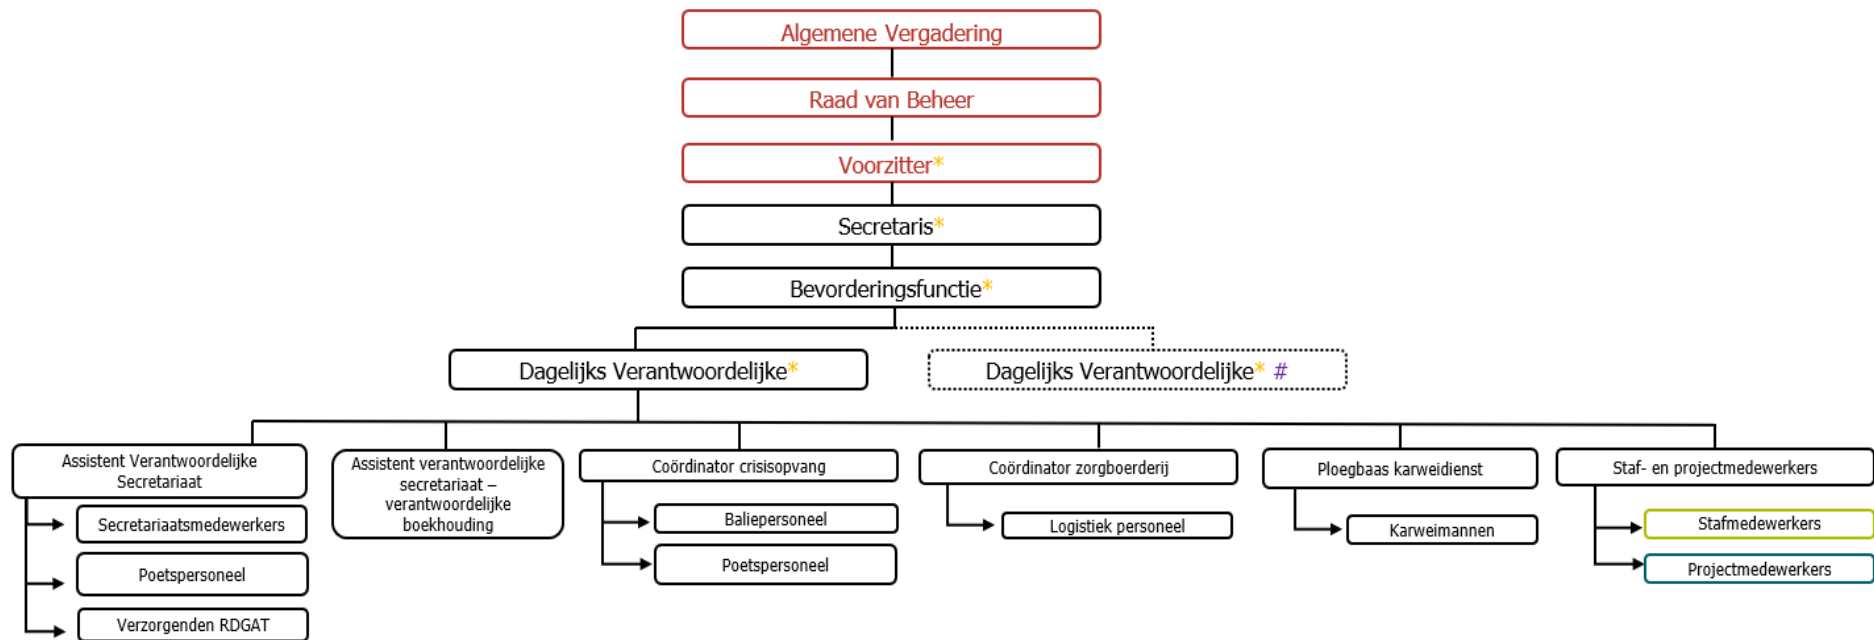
Algemene Vergadering

Raad van Beheer

Voorzitter*

Secretaris*

Bevorderingsfunctie*

Dagelijks Verantwoordelijke*

Dagelijks Verantwoordelijke* #

Assistent Verantwoordelijke Secretariaat

Secretariaatsmedewerkers

Poetspersoneel

Verzorgenden RDGAT

Assistent verantwoordelijke secretariaat – verantwoordelijke boekhouding

Coördinator crisisopvang

Baliepersoneel

Poetspersoneel

Coördinator zorgboerderij

Logistiek personeel

Ploegbaas karweidienst

Karweimannen

Staf- en projectmedewerkers

Stafmedewerkers

Projectmedewerkers